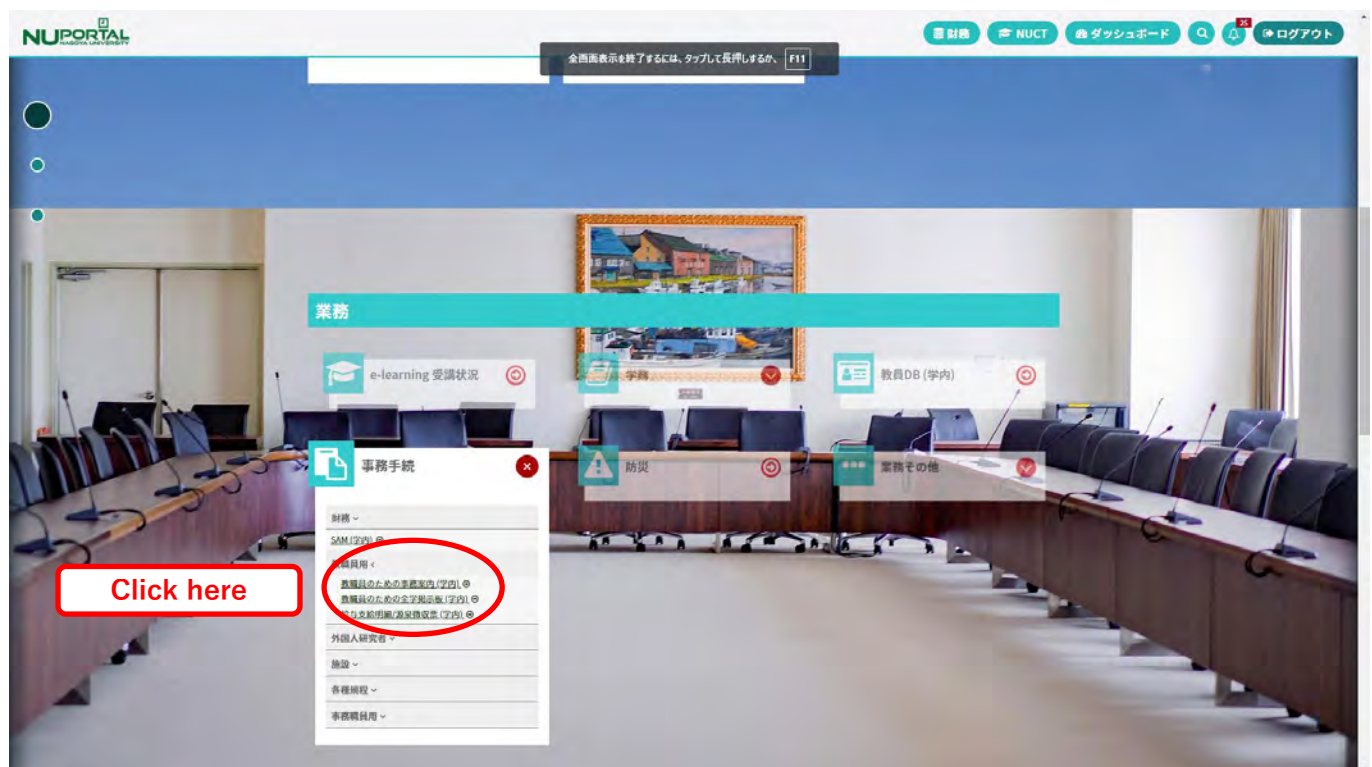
NUPORTAL
NAGOYA UNIVERSITY

財務 NUCT ダッシュボード 25 ログアウト

全画面表示を終了するには、タップして長押しするか、 F11

業務

e-learning 受講状況

学務

教員DB (学内)

事務手続

防災

業務その他

財務

SAM (学内)

教職員用

教職員のための業務案内 (学内)

教職員のための全学掲示板 (学内)

給与支給明細/源泉徴収票 (学内)

外国人研究者

施設

各種規程

事務職員用

Click here